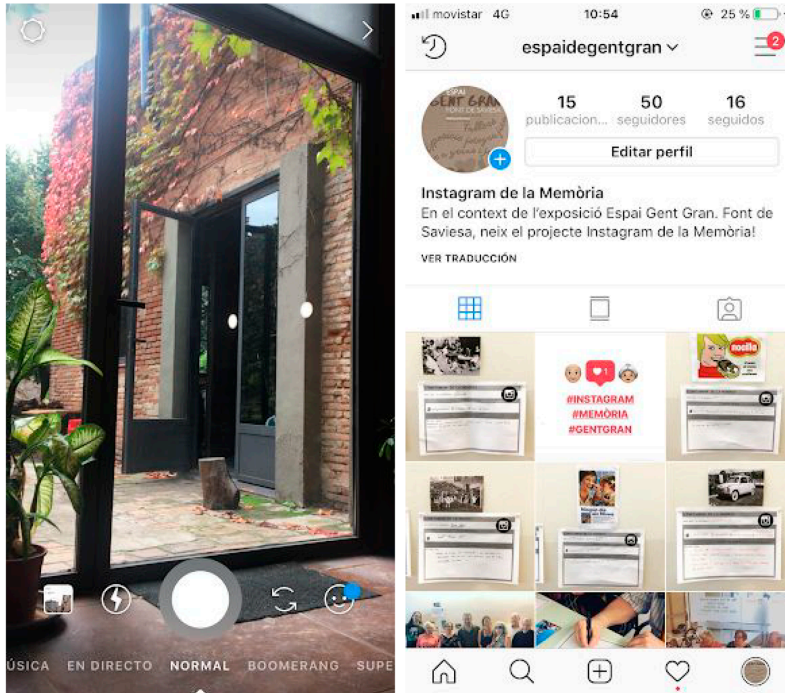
ÚSICA EN DIRECTO NORMAL BOOMERANG SUPE

movistar 4G 10:54 25 %

espaidegentgran

2

15 publicacion...
50 seguidores
16 seguidos

Editar perfil

Instagram de la Memòria
En el context de l'exposició Espai Gent Gran. Font de Saviesa, neix el projecte Instagram de la Memòria!
VER TRADUCCIÓN

1
#INSTAGRAM
#MEMÒRIA
#GENTGRAN

nocilla